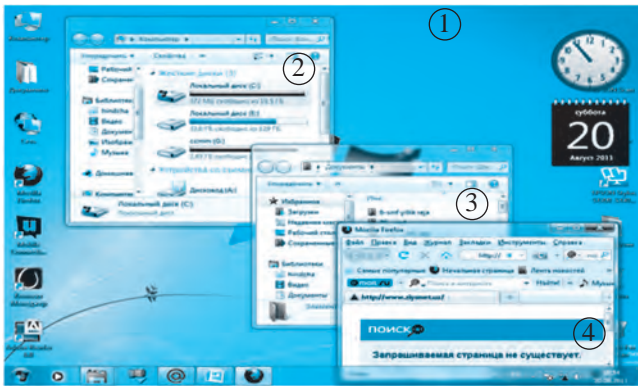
①

②

③

④

Компьютер

Упорядочить

Свойства

Жесткие диски (3)

Рабочий стол

Сохранен

Локальный диск (C:)

Локальный диск (E:)

Библиотеки

Видео

Документ

Изображ

Музыка

Устройства со съемными

Дисковод (A:)

Домашняя

Компьютер

Локальный диск (C:)

Локальный диск

суббота

20

Август 2011

Документы

Упорядочить

Избранное

Загрузки

Рабочий стол

Сохраненные

Библиотеки

Видео

Документы

Mozilla Firefox

Файл Правка Вид Журнал Закладки Инструменты Справка

Самые популярные Начальная страница Лента новостей

Найти

Музыка

http://www.dyaset.uz/

поиск

Запрашиваемая страница не существует